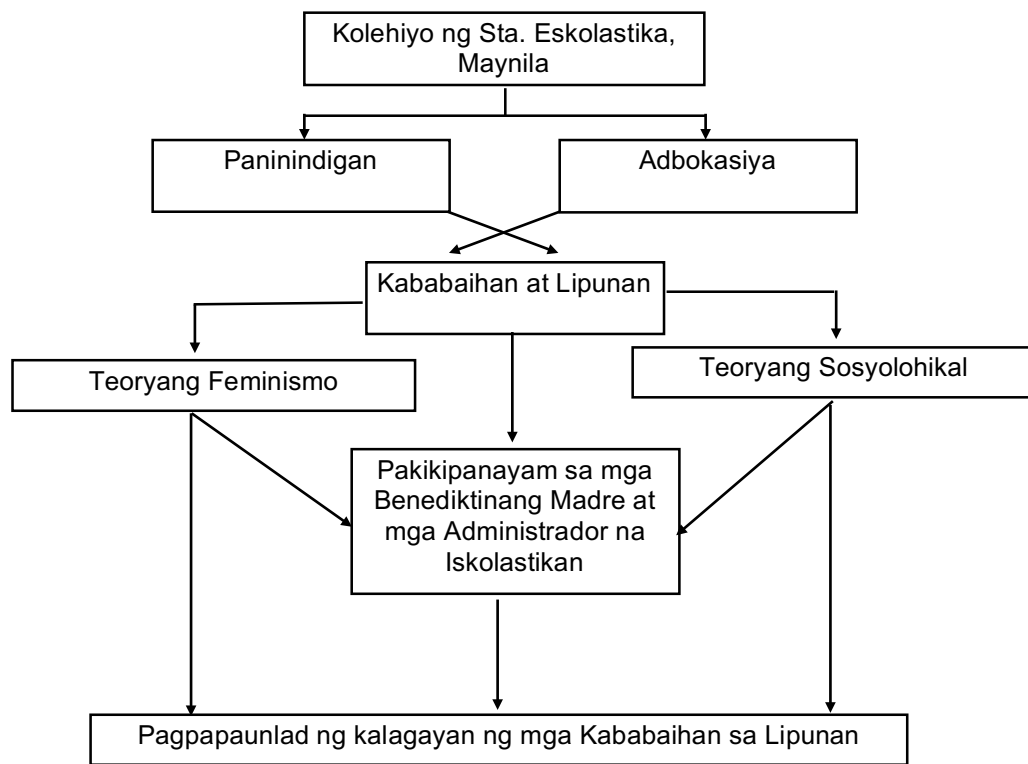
Kolehiyo ng Sta. Eskolastika, Maynila

Paninindigan

Adbokasiya

Kababaihan at Lipunan

Teoryang Feminismo

Teoryang Sosyolohikal

Pakikipanayam sa mga Benediktinang Madre at mga Administrador na Iskolastikan

Pagpapaunlad ng kalagayan ng mga Kababaihan sa Lipunan